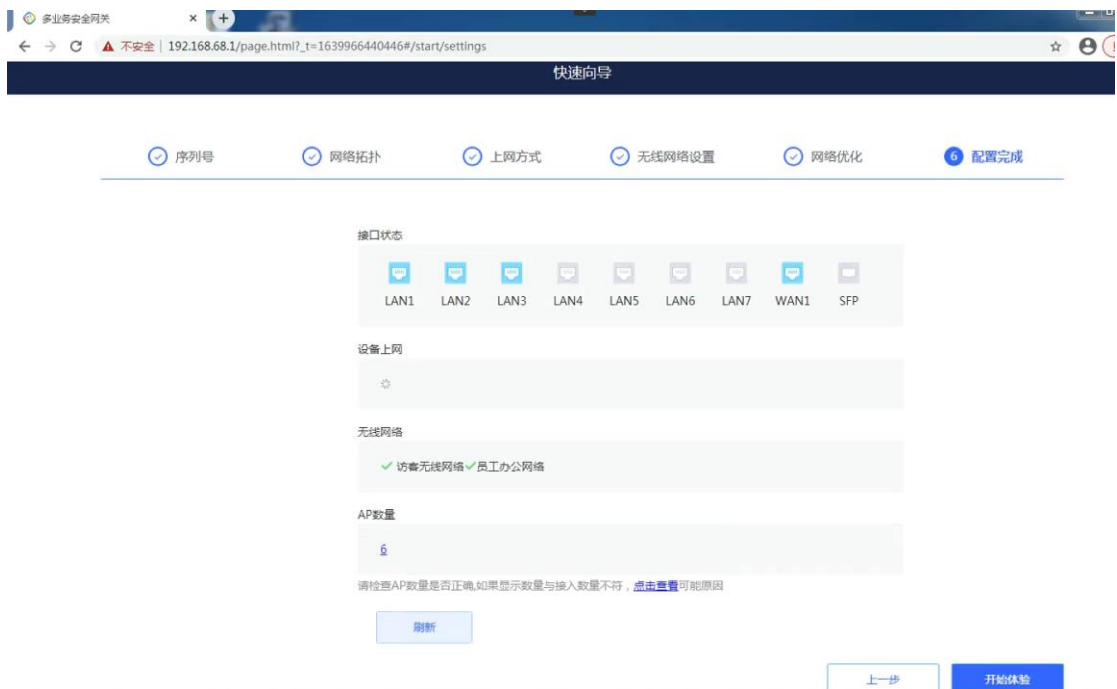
多业务安全网关
不安全 | 192.168.68.1/page.html?_t=1639966440446#/start/settings

快速向导

序列号
网络拓扑
上网方式
无线网络设置
网络优化
6 配置完成

接口状态

LAN1 LAN2 LAN3 LAN4 LAN5 LAN6 LAN7 WAN1 SFP

设备上网

无线网络

✓ 访客无线网络 ✓ 员工办公网络

AP数量

6

请检查AP数量是否正确,如果显示数量与接入数量不符，点击查看可能原因

刷新

上一步
开始体验